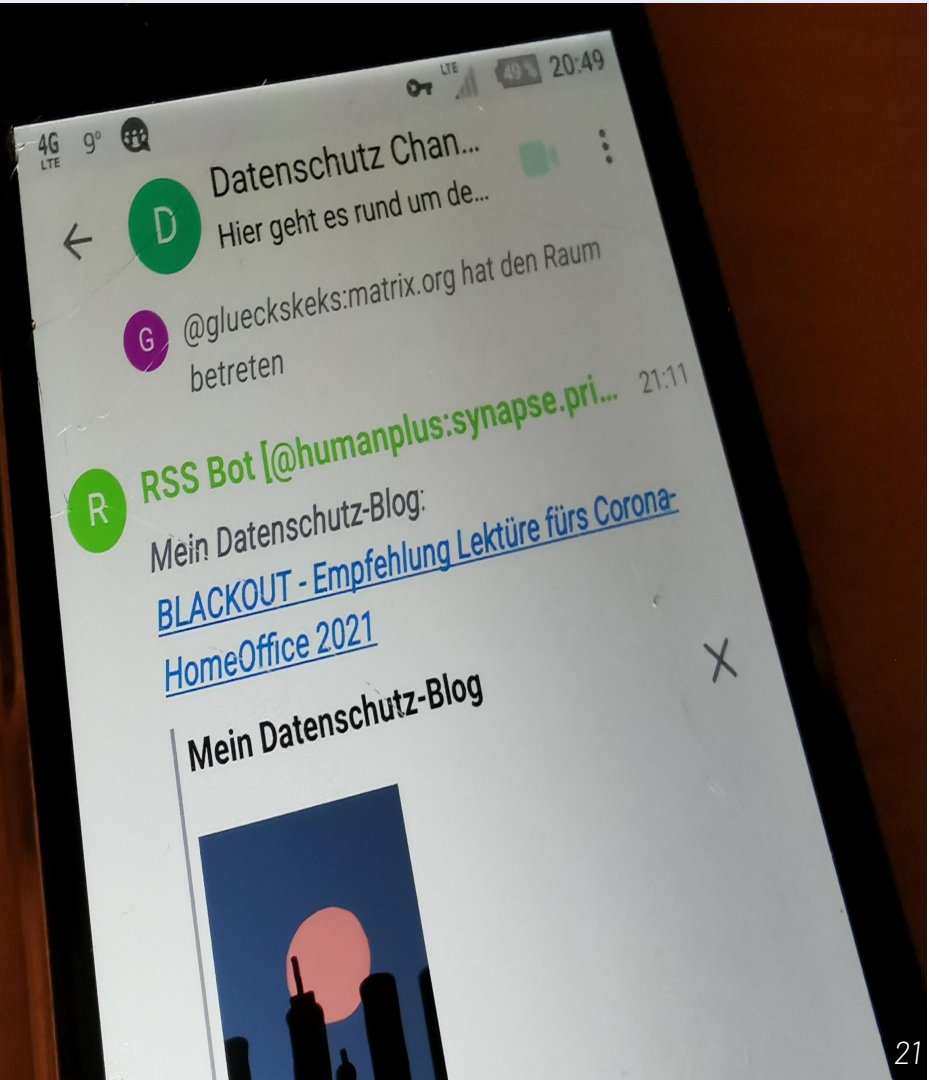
4G LTE 9° LTE 49 20:49

D Datenschutz Chan...
Hier geht es rund um de...

G @glueckskeks:matrix.org hat den Raum betreten

21:11

R RSS Bot [@humanplus:synapse.pri...
Mein Datenschutz-Blog:
BLACKOUT - Empfehlung Lektüre fürs Corona-HomeOffice 2021

Mein Datenschutz-Blog

21